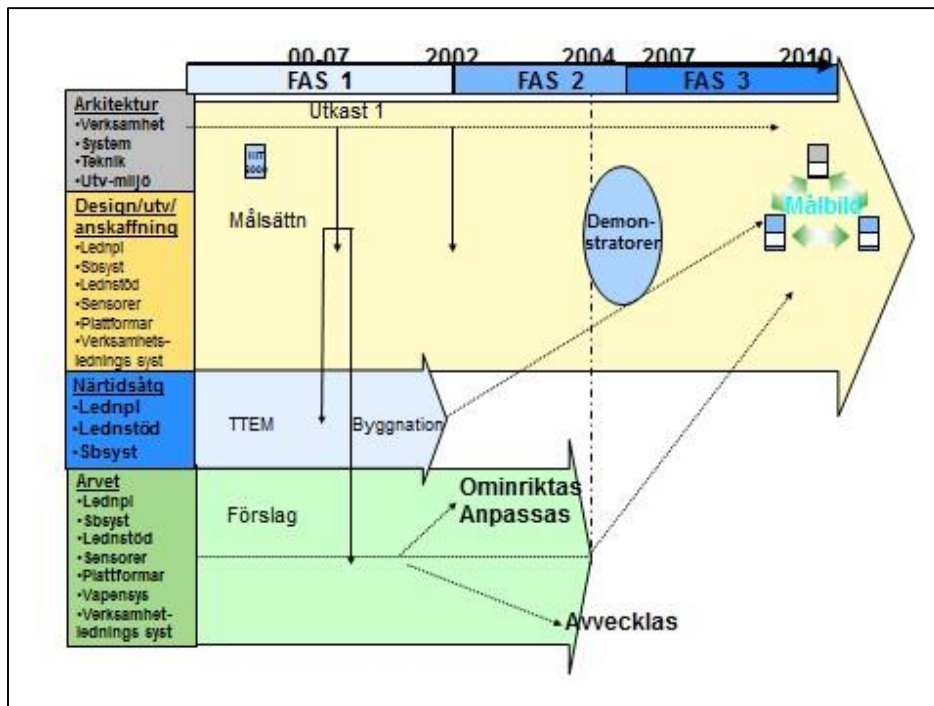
00-07 2002 2004 2007 2010

FAS 1 FAS 2 FAS 3

Arkitektur
•Verksamhet
•System
•Teknik
•Utv-miljö

Utkast 1

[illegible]

Design/utv/anskaffning
•Lednpl
•Sbsyst
•Lednstöd
•Sensorer
•Plattformar
•Verksamhets-lednings syst

Målsättn

Demon-stratorer

Målbild

Närtidsåtg
•Lednpl
•Lednstöd
•Sbsyst

TTEM

Byggnation

Arvet
•Lednpl
•Sbsyst
•Lednstöd
•Sensorer
•Plattformar
•Vapensys
•Verksamhet-lednings syst

Förslag

Ominriktas
Anpassas

Avvecklas